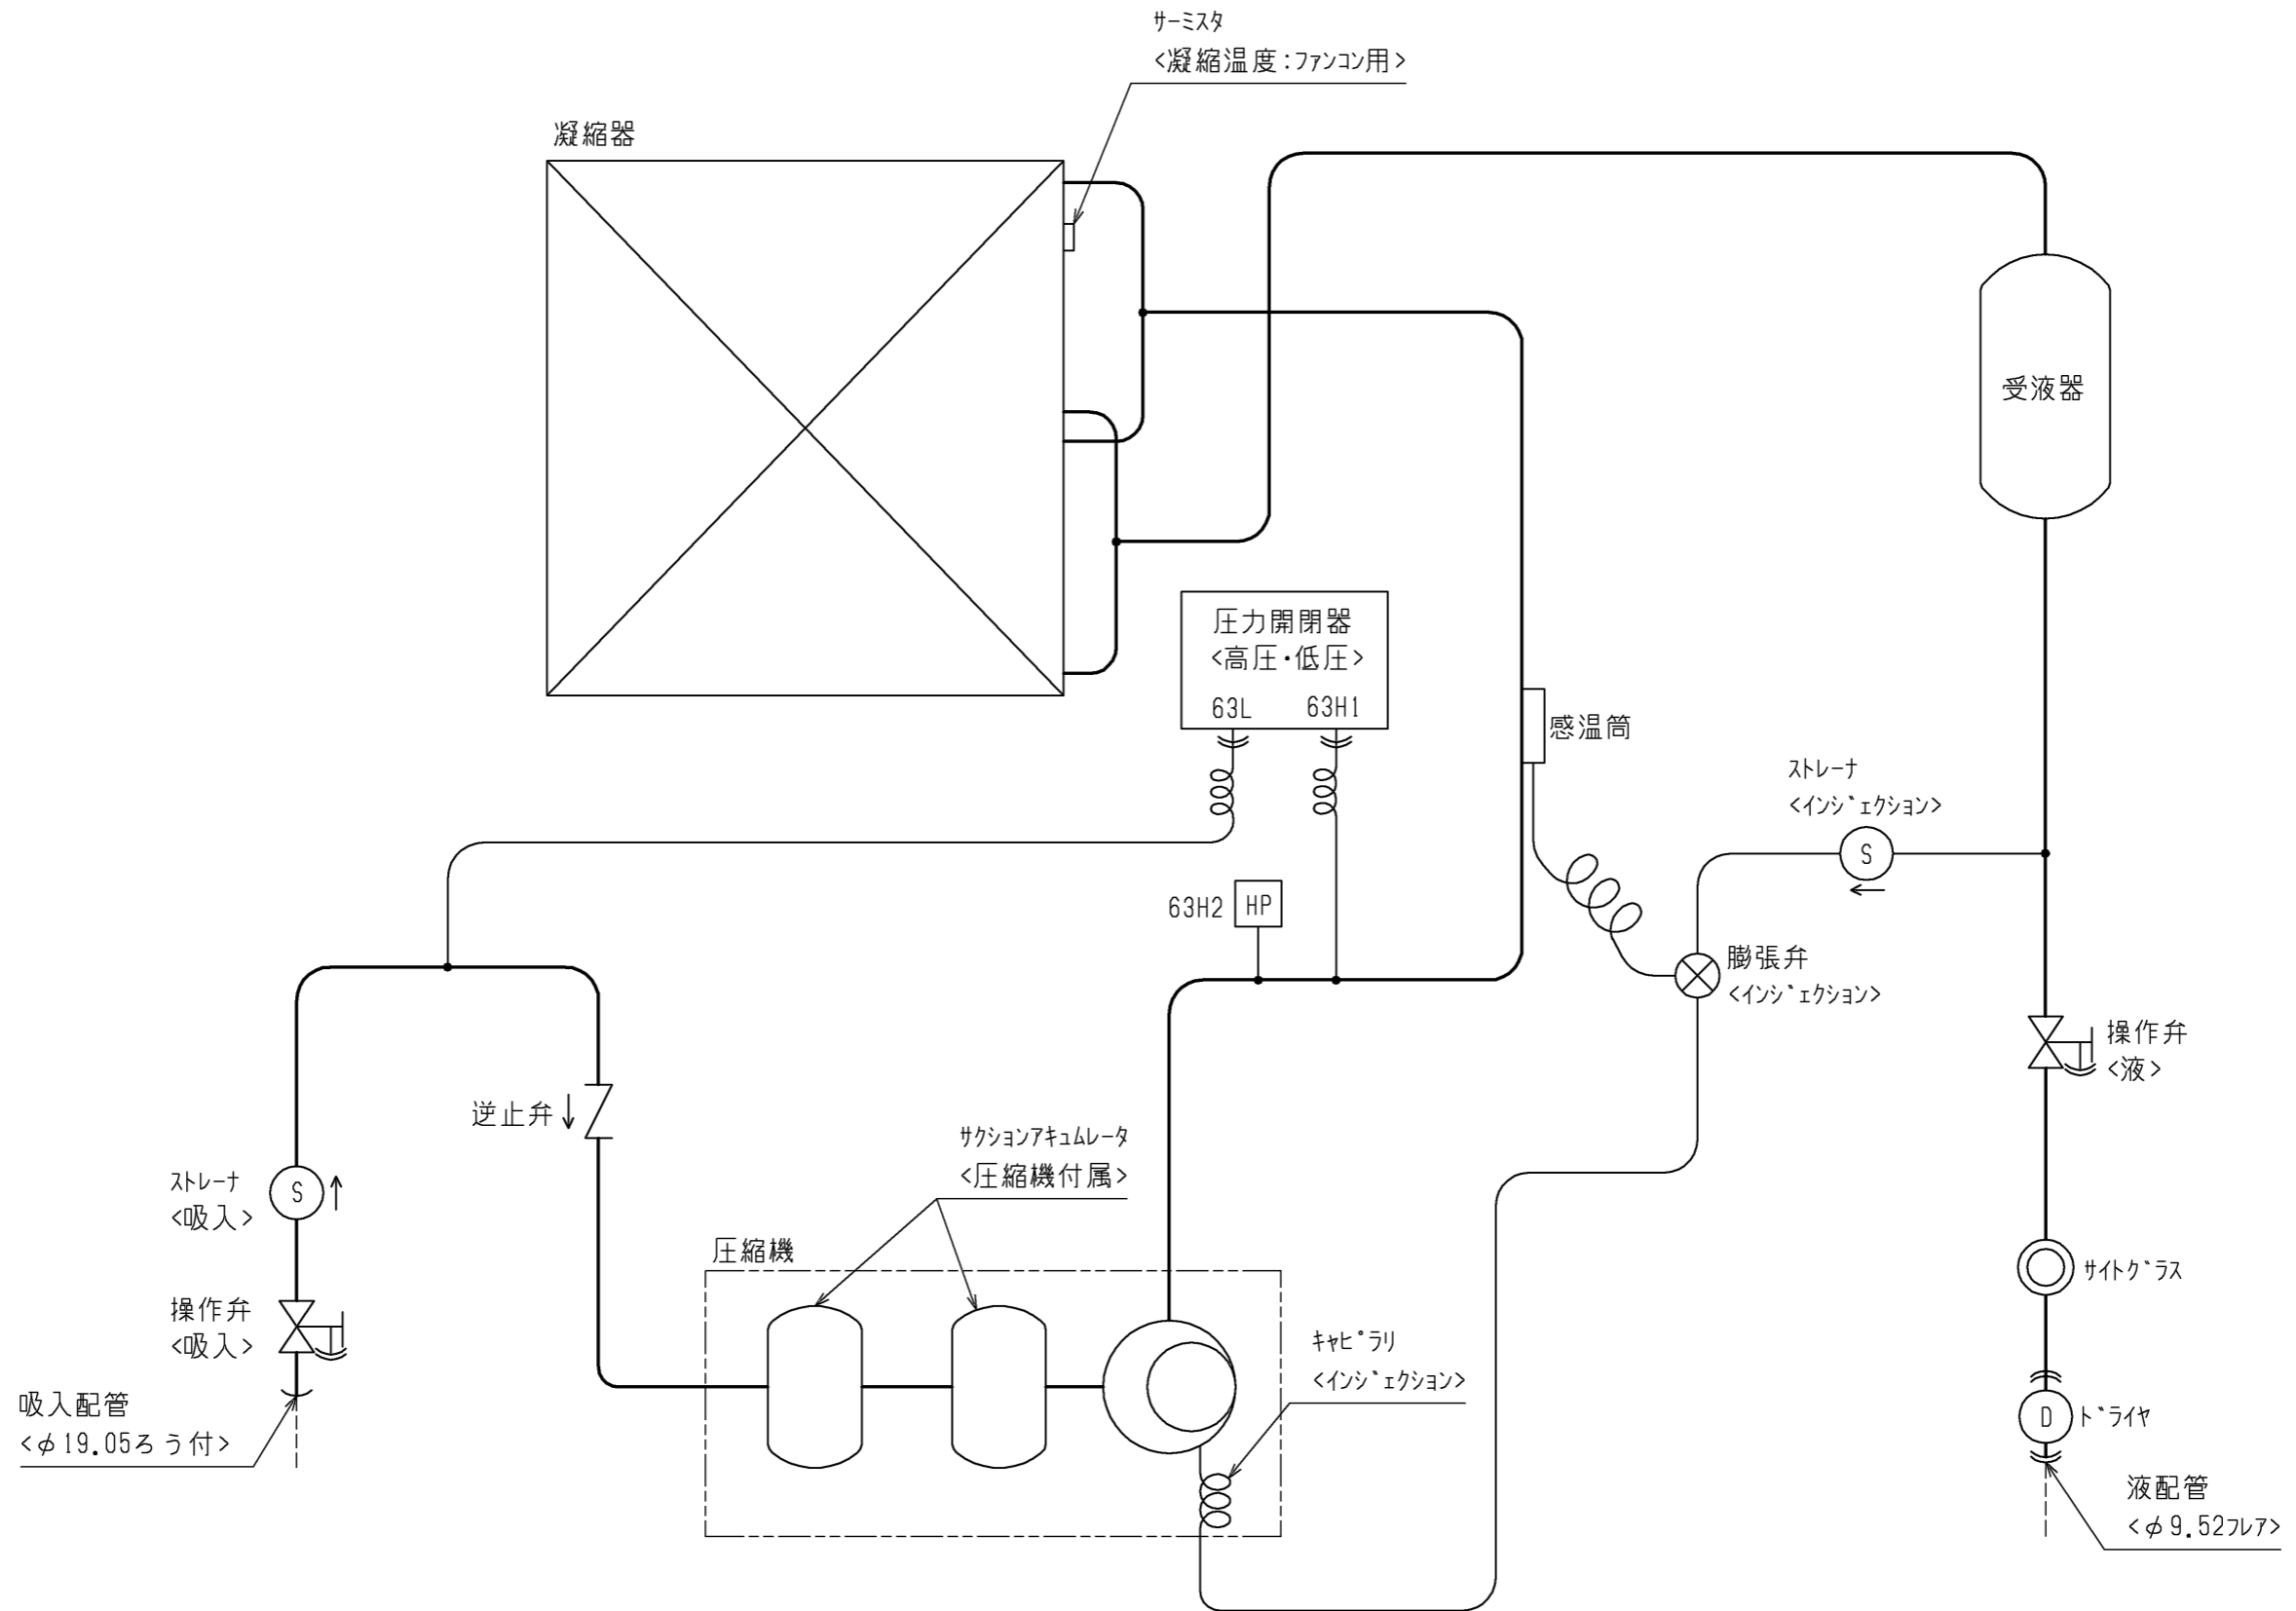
サーミスタ
<凝縮温度：ファンコン用>

凝縮器

受液器

圧力開閉器
<高圧・低圧>
63L 63H1

感温筒

ストレーナ
<インジェクション>

63H2 HP

膨張弁
<インジェクション>

操作弁
<液>

逆止弁

サクションアキュムレータ
<圧縮機付属>

ストレーナ
<吸入>

圧縮機

サイトグラス

操作弁
<吸入>

キャピラリ
<インジェクション>

吸入配管
<$\phi$19.05ろう付>

ドライヤ

液配管
<$\phi$9.52フレア>